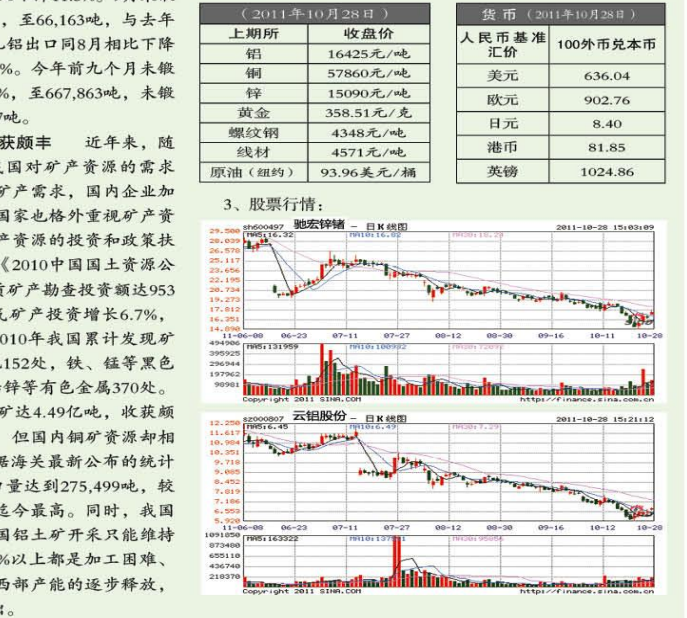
，至66,163吨，与去年铝出口同8月相比下降%。今年前九个月未锻%，至667,863吨，未锻吨。

获颇丰　近年来，随国对矿产资源的需求矿产需求，国内企业加国家也格外重视矿产资产资源的投资和政策扶《2010中国国土资源公资矿产勘查投资额达953亿矿产投资增长6.7%，010年我国累计发现矿152处，铁、锰等黑色锌等有色金属370处。矿达4.49亿吨，收获颇　但国内铜矿资源却相据海关最新公布的统计量达到275,499吨，较迄今最高。同时，我国国铝土矿开采只能维持%以上都是加工困难、西部产能的逐步释放，。

（2011年10月28日）

| 上期所 | 收盘价 |
|---|---|
| 铝 | 16425元/吨 |
| 铜 | 57860元/吨 |
| 锌 | 15090元/吨 |
| 黄金 | 358.51元/克 |
| 螺纹钢 | 4348元/吨 |
| 线材 | 4571元/吨 |
| 原油（纽约） | 93.96美元/桶 |

货币（2011年10月28日）

| 人民币基准汇价 | 100外币兑本币 |
|---|---|
| 美元 | 636.04 |
| 欧元 | 902.76 |
| 日元 | 8.40 |
| 港币 | 81.85 |
| 英镑 | 1024.86 |

3、股票行情：

sh600497　驰宏锌锗　- 日K线图　2011-10-28 15:03:09
MA5:16.32　MA10:16.82　MA30:18.29
29.588 28.039 26.578 25.117 23.656 22.195 20.734 19.273 17.812 16.351 14.890
11-06-08　06-23　07-11　07-27　08-12　08-30　09-16　10-11　10-28
494986 395925 296944 197962 98981
MA5:131959　MA10:100982　MA30:72970
Copyright 2011 SINA.COM　http://finance.sina.com.cn

sz000807　云铝股份　- 日K线图　2011-10-28 15:21:12
MA5:6.45　MA10:6.49　MA30:7.29
12.250 11.617 10.984 10.351 9.718 9.085 8.452 7.819 7.186 6.553 5.920
11-06-08　06-23　07-11　07-27　08-12　08-30　09-16　10-11　10-28
1091850 873480 655110 436740 218370
MA5:163322　MA10:137511　MA30:95984
Copyright 2011 SINA.COM　http://finance.sina.com.cn